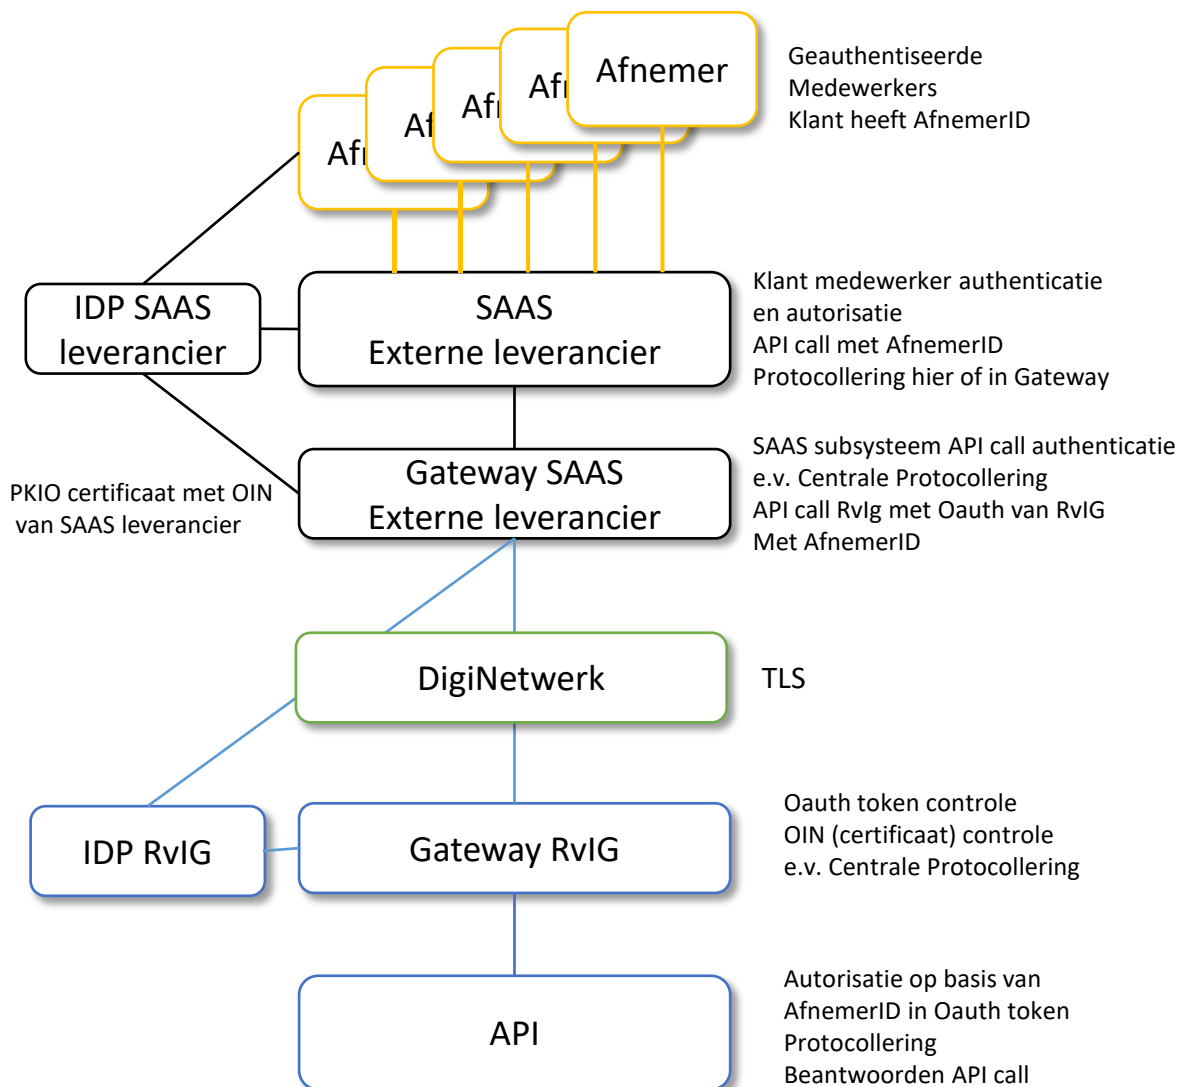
Afı
Afı
Afı
Afı
Afnemer

Geauthentiseerde Medewerkers
Klant heeft AfnemerID

IDP SAAS leverancier

SAAS
Externe leverancier

Klant medewerker authenticatie en autorisatie
API call met AfnemerID
Protocollering hier of in Gateway

Gateway SAAS
Externe leverancier

PKIO certificaat met OIN van SAAS leverancier

SAAS subsysteem API call authenticatie
e.v. Centrale Protocollering
API call RvIg met Oauth van RvIG
Met AfnemerID

DigiNetwerk

TLS

IDP RvIG

Gateway RvIG

Oauth token controle
OIN (certificaat) controle
e.v. Centrale Protocollering

API

Autorisatie op basis van AfnemerID in Oauth token
Protocollering
Beantwoorden API call